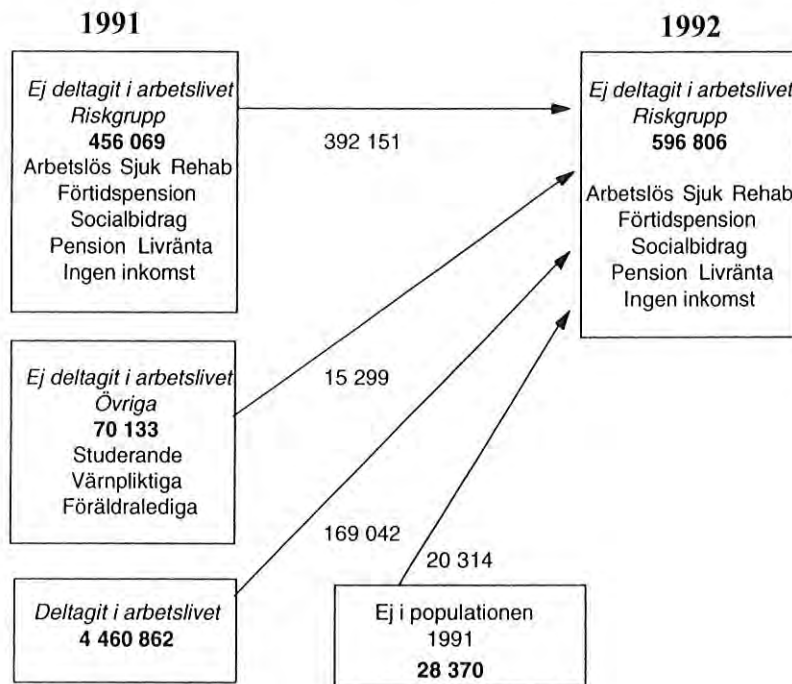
1991

1992

Ej deltagit i arbetslivet
Riskgrupp
**456 069**
Arbetslös Sjuk Rehab
Förtidspension
Socialbidrag
Pension Livränta
Ingen inkomst

392 151

Ej deltagit i arbetslivet
Riskgrupp
**596 806**

Arbetslös Sjuk Rehab
Förtidspension
Socialbidrag
Pension Livränta
Ingen inkomst

Ej deltagit i arbetslivet
Övriga
**70 133**
Studerande
Värnpliktiga
Föräldralediga

15 299

169 042

20 314

Deltagit i arbetslivet
**4 460 862**

Ej i populationen
1991
**28 370**